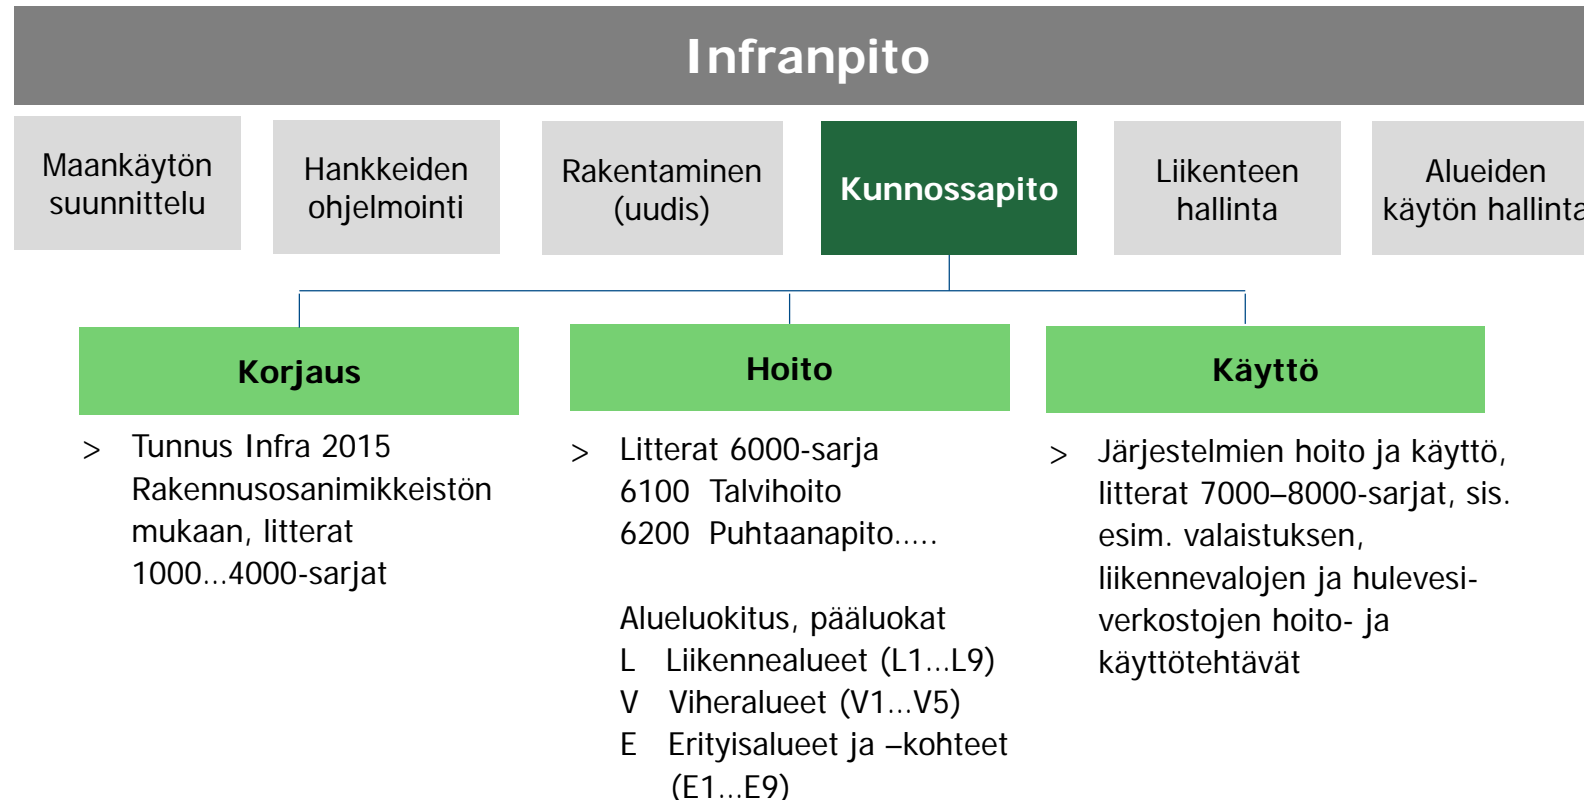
Infranpito

Maankäytön suunnittelu

Hankkeiden ohjelmointi

Rakentaminen (uudis)

Kunnossapito

Liikenteen hallinta

Alueiden käytön hallinta

Korjaus

> Tunnus Infra 2015 Rakennusosanimikkeistön mukaan, litterat 1000...4000-sarjat

Hoito

> Litterat 6000-sarja
6100 Talvihoito
6200 Puhtaanapito.....

Alueluokitus, pääluokat
L Liikennealueet (L1...L9)
V Viheralueet (V1...V5)
E Erityisalueet ja –kohteet (E1...E9)

Käyttö

> Järjestelmien hoito ja käyttö, litterat 7000–8000-sarjat, sis. esim. valaistuksen, liikennevalojen ja hulevesiverkostojen hoito- ja käyttötehtävät